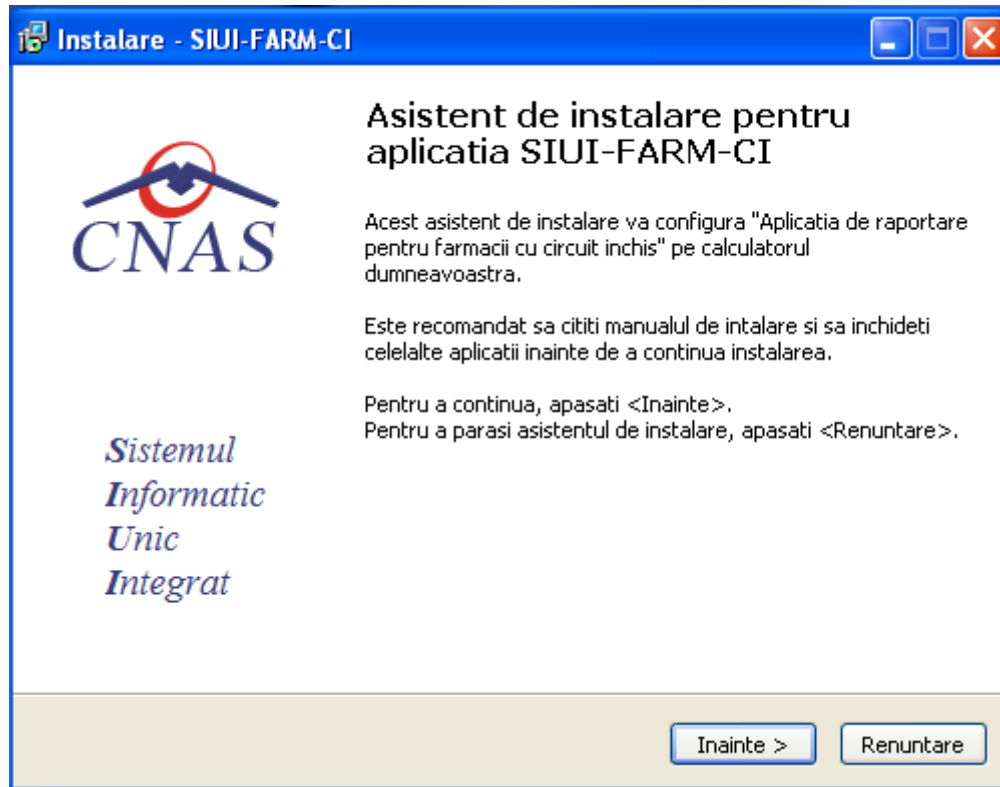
Instalare - SIUI-FARM-CI

CNAS

Sistemul
Informatic
Unic
Integrat

Asistent de instalare pentru aplicatia SIUI-FARM-CI

Acest asistent de instalare va configura "Aplicatia de raportare pentru farmacii cu circuit inchis" pe calculatorul dumneavoastra.

Este recomandat sa cititi manualul de intalare si sa inchideti celelalte aplicatii inainte de a continua instalarea.

Pentru a continua, apasati <Inainte>.
Pentru a parasi asistentul de instalare, apasati <Renuntare>.

Inainte >
Renuntare